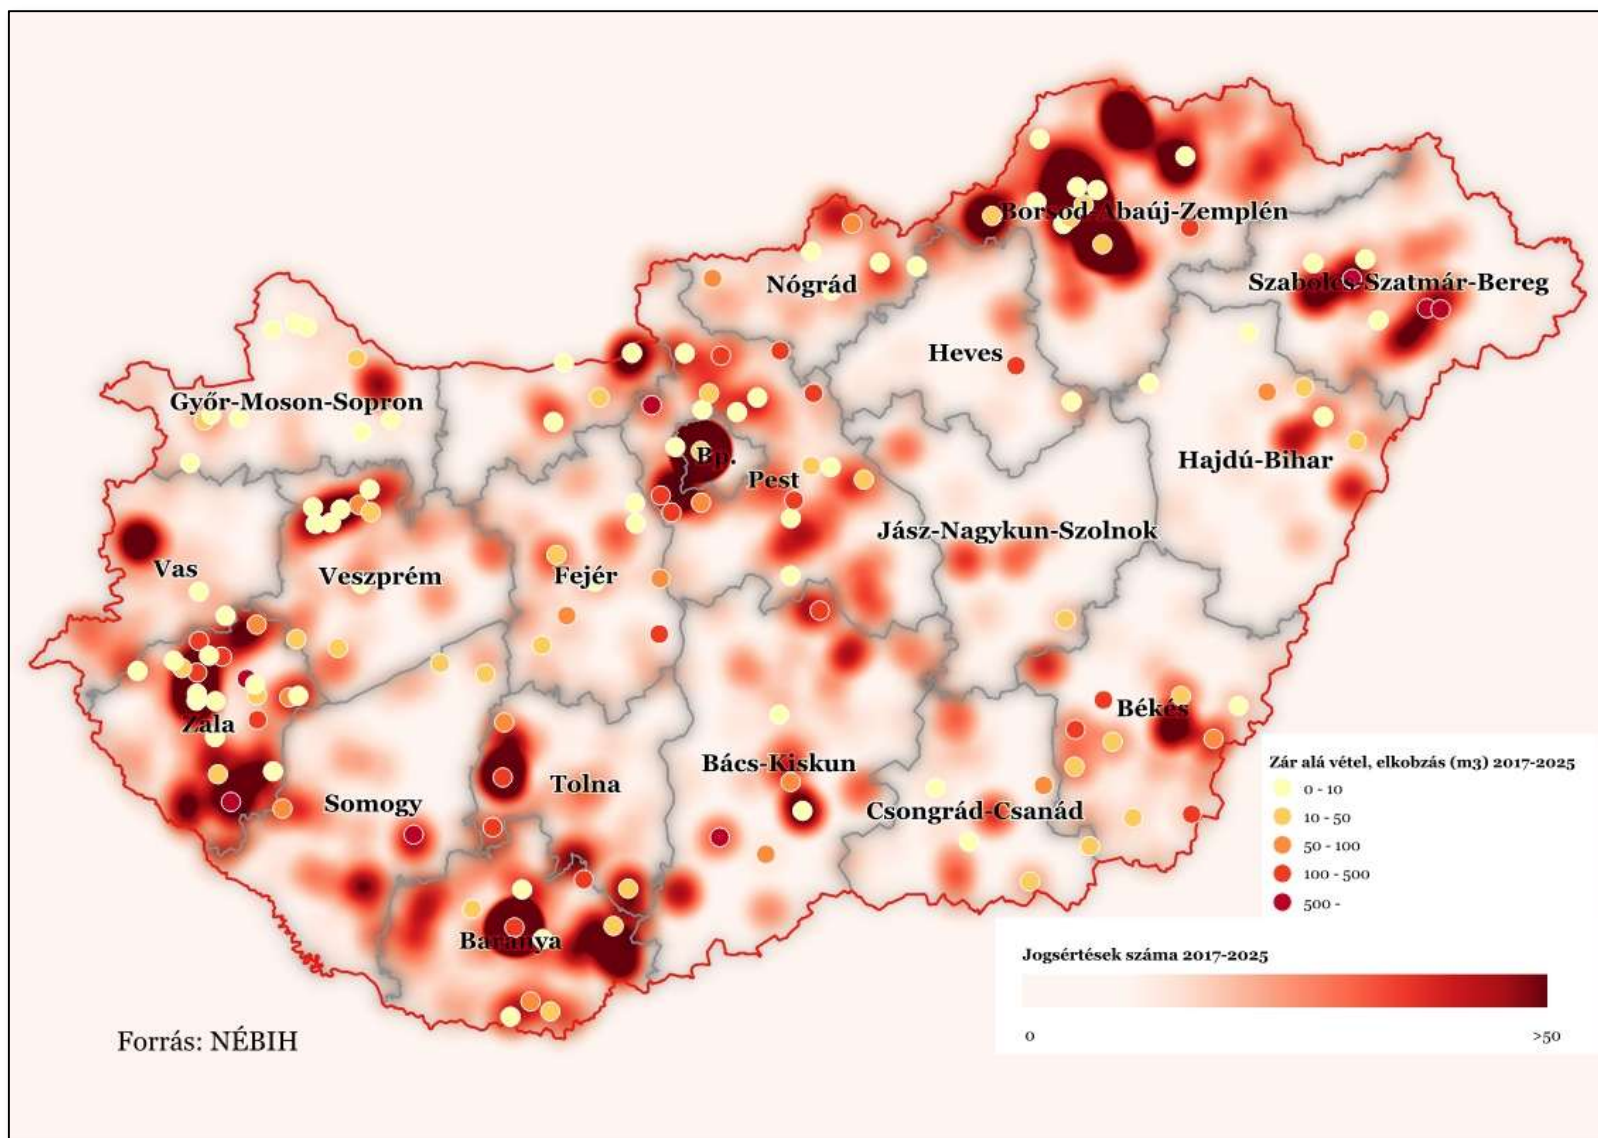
Borsod-Abaúj-Zemplén

Szabolcs-Szatmár-Bereg

Nógrád

Heves

Győr-Moson-Sopron

Bp.

Pest

Hajdú-Bihar

Jász-Nagykun-Szolnok

Vas

Veszprém

Fejér

Zala

Békés

Tolna

Bács-Kiskun

Somogy

Csongrád-Csanád

Baranya

Zár alá vétel, elkobzás (m3) 2017-2025
0 - 10
10 - 50
50 - 100
100 - 500
500 -

Jogsértések száma 2017-2025
0
>50

Forrás: NÉBIH